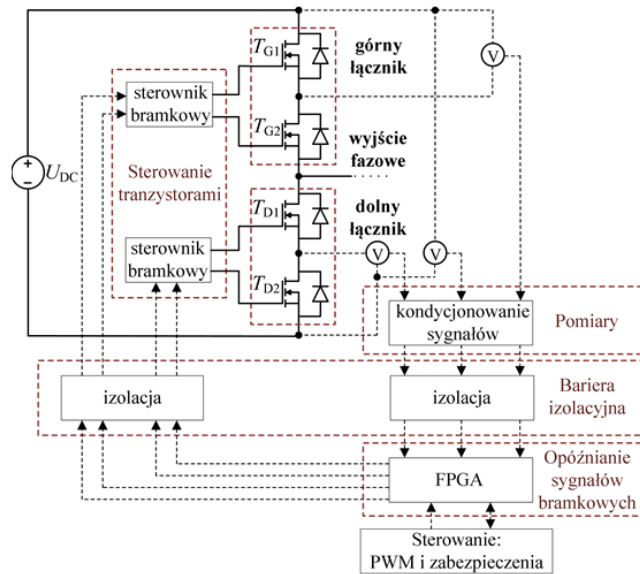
$U_{DC}$

sterownik bramkowy

Sterowanie tranzystorami

sterownik bramkowy

$T_{G1}$

$T_{G2}$

$T_{D1}$

$T_{D2}$

górny łącznik

wyjście fazowe

dolny łącznik

V

V

V

kondycjonowanie sygnałów

Pomiary

izolacja

izolacja

Bariera izolacyjna

FPGA

Opóźnianie sygnałów bramkowych

Sterowanie: PWM i zabezpieczenia